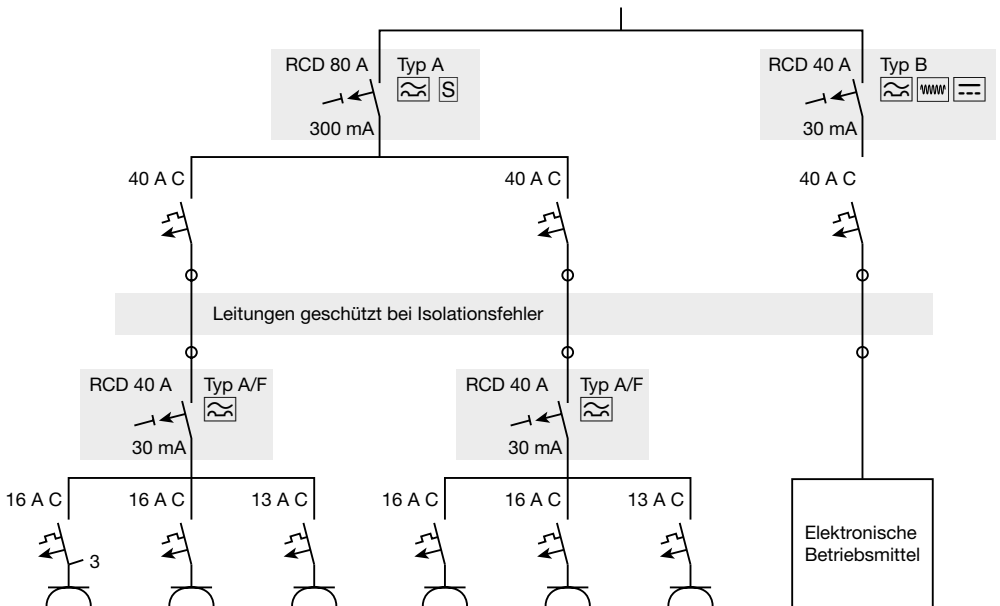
RCD 80 A
Typ A
S
300 mA

RCD 40 A
Typ B
30 mA

40 A C
40 A C
40 A C

Leitungen geschützt bei Isolationsfehler

RCD 40 A
Typ A/F
30 mA

RCD 40 A
Typ A/F
30 mA

16 A C
16 A C
13 A C
16 A C
16 A C
13 A C

3

Elektronische Betriebsmittel